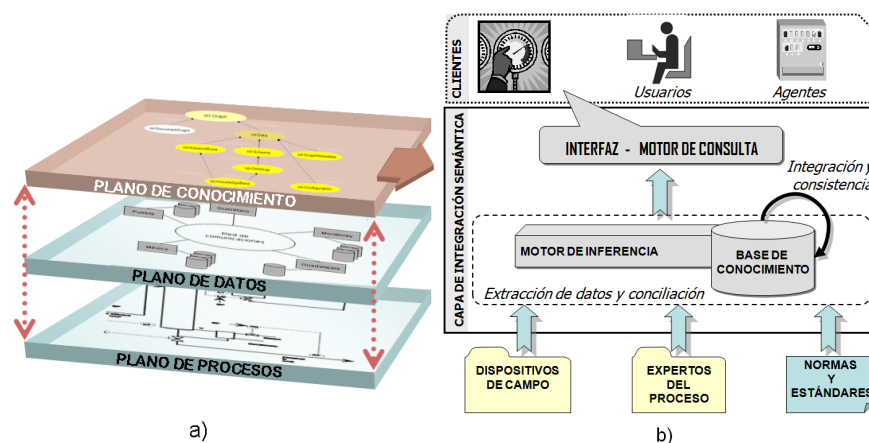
PLANO DE CONOCIMIENTO

PLANO DE DATOS

PLANO DE PROCESOS

a)

CLIENTES

Usuarios

Agentes

CAPA DE INTEGRACIÓN SEMÁNTICA

INTERFAZ - MOTOR DE CONSULTA

Integración y consistencia

MOTOR DE INFERENCIA

BASE DE CONOCIMIENTO

Extracción de datos y conciliación

DISPOSITIVOS DE CAMPO

EXPERTOS DEL PROCESO

NORMAS Y ESTÁNDARES

b)